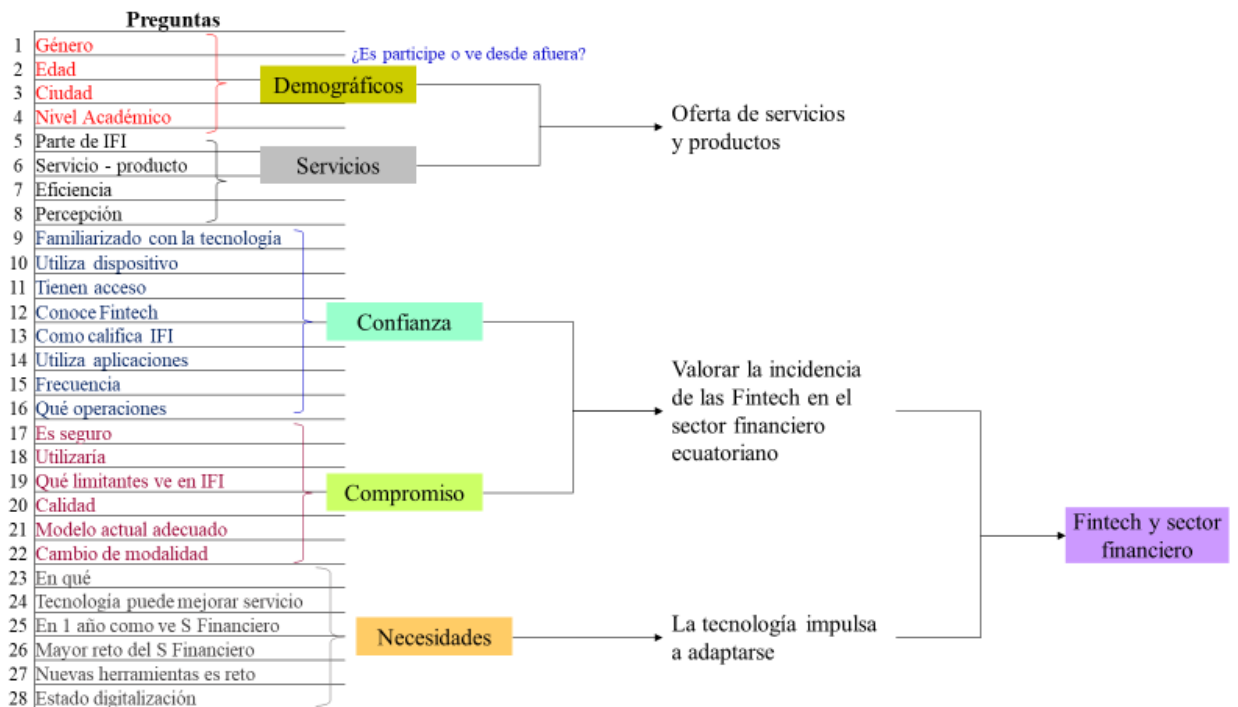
| | Preguntas |
|---|---|
| 1 | Género |
| 2 | Edad |
| 3 | Ciudad |
| 4 | Nivel Académico |
| 5 | Parte de IFI |
| 6 | Servicio - producto |
| 7 | Eficiencia |
| 8 | Percepción |
| 9 | Familiarizado con la tecnología |
| 10 | Utiliza dispositivo |
| 11 | Tienen acceso |
| 12 | Conoce Fintech |
| 13 | Como califica IFI |
| 14 | Utiliza aplicaciones |
| 15 | Frecuencia |
| 16 | Qué operaciones |
| 17 | Es seguro |
| 18 | Utilizaría |
| 19 | Qué limitantes ve en IFI |
| 20 | Calidad |
| 21 | Modelo actual adecuado |
| 22 | Cambio de modalidad |
| 23 | En qué |
| 24 | Tecnología puede mejorar servicio |
| 25 | En 1 año como ve S Financiero |
| 26 | Mayor reto del S Financiero |
| 27 | Nuevas herramientas es reto |
| 28 | Estado digitalización |

¿Es participe o ve desde afuera?

Demográficos

Servicios

Oferta de servicios y productos

Confianza

Compromiso

Valorar la incidencia de las Fintech en el sector financiero ecuatoriano

Necesidades

La tecnología impulsa a adaptarse

Fintech y sector financiero